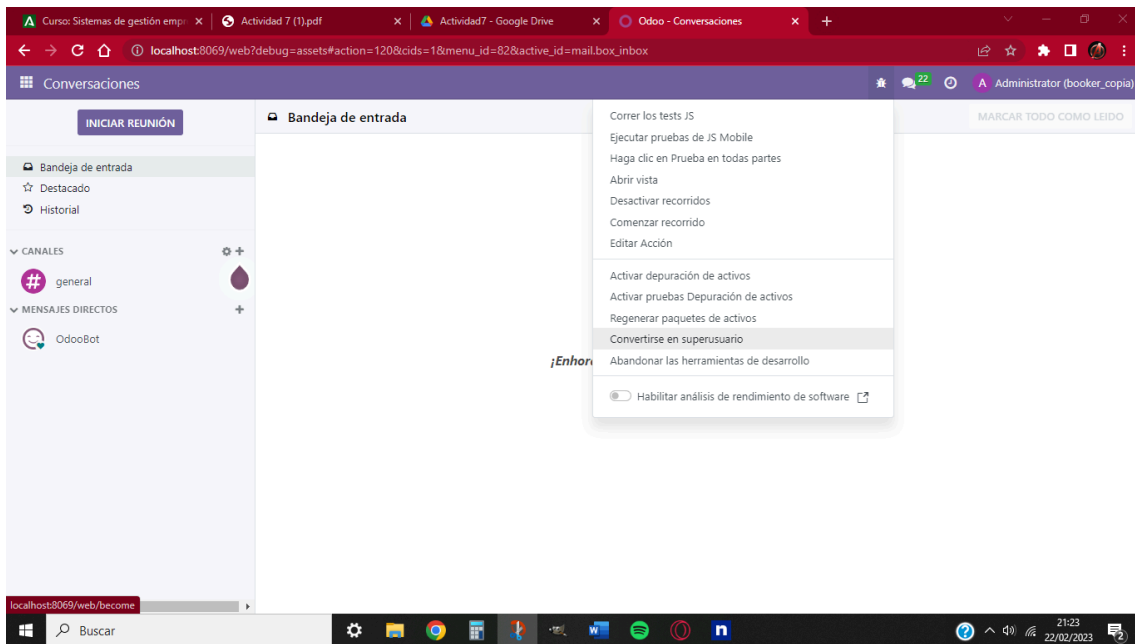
Curso: Sistemas de gestión empr ×
Actividad 7 (1).pdf ×
Actividad7 - Google Drive ×
Odoo - Conversaciones ×
+

localhost:8069/web?debug=assets#action=120&cids=1&menu_id=82&active_id=mail.box_inbox

Conversaciones
22
A Administrator (booker_copia)

INICIAR REUNIÓN
Bandeja de entrada
MARCAR TODO COMO LEIDO

Bandeja de entrada
Destacado
Historial

CANALES
general
MENSAJES DIRECTOS
OdooBot

¡Enhor

Correr los tests JS
Ejecutar pruebas de JS Mobile
Haga clic en Prueba en todas partes
Abrir vista
Desactivar recorridos
Comenzar recorrido
Editar Acción

Activar depuración de activos
Activar pruebas Depuración de activos
Regenerar paquetes de activos
Convertirse en superusuario
Abandonar las herramientas de desarrollo

Habilitar análisis de rendimiento de software

localhost:8069/web/become

Buscar
21:23
22/02/2023